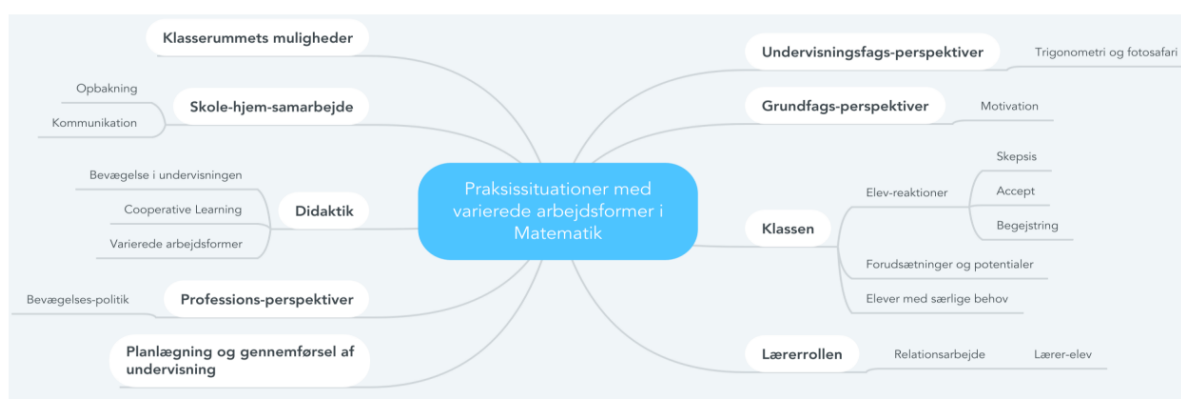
Praksissituationer med varierede arbejdsformer i Matematik

Klasserummets muligheder

Skole-hjem-samarbejde
Opbakning
Kommunikation

Didaktik
Bevægelse i undervisningen
Cooperative Learning
Varierede arbejdsformer

Professions-perspektiver
Bevægelses-politik

Planlægning og gennemførsel af undervisning

Undervisningsfags-perspektiver
Trigonometri og fotosafari

Grundfags-perspektiver
Motivation

Klassen
Elev-reaktioner
Skepsis
Accept
Begejstring
Forudsætninger og potentialer
Elever med særlige behov

Lærerrollen
Relationsarbejde
Lærer-elev